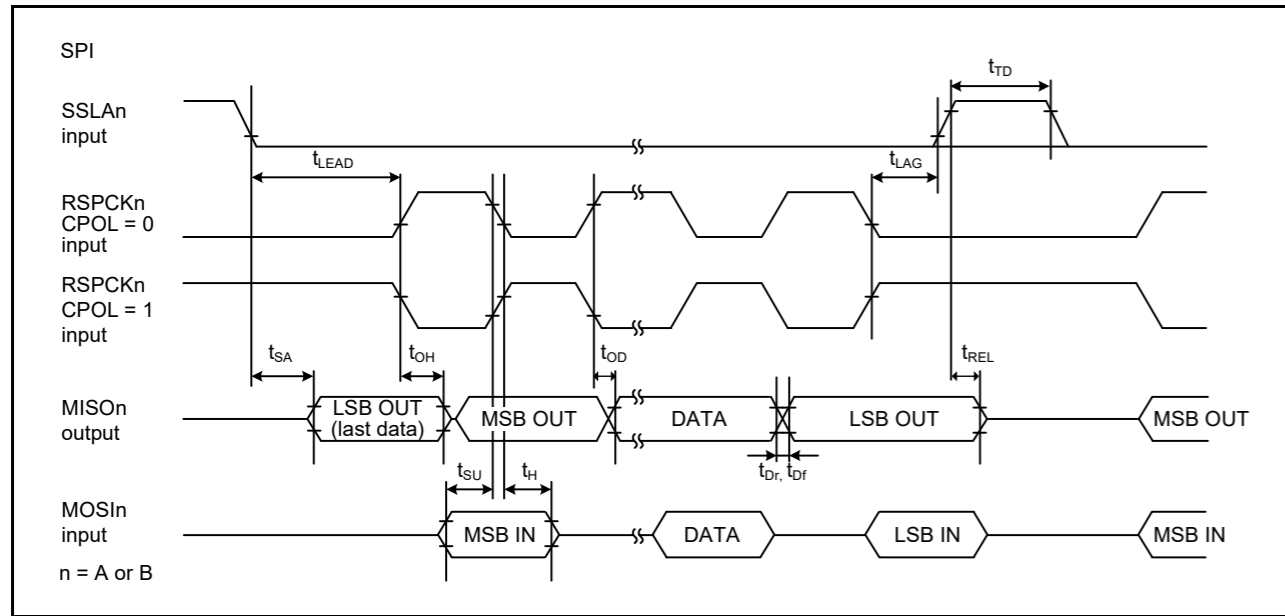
SPI

$t_{TD}$

SSLAn input

$t_{LEAD}$

$t_{LAG}$

RSPCKn CPOL = 0 input

RSPCKn CPOL = 1 input

$t_{SA}$

$t_{OH}$

$t_{OD}$

$t_{REL}$

MISOn output

LSB OUT (last data)

MSB OUT

DATA

LSB OUT

MSB OUT

$t_{Dr,}$ $t_{Df}$

$t_{SU}$

$t_{H}$

MOSIn input

MSB IN

DATA

LSB IN

MSB IN

n = A or B